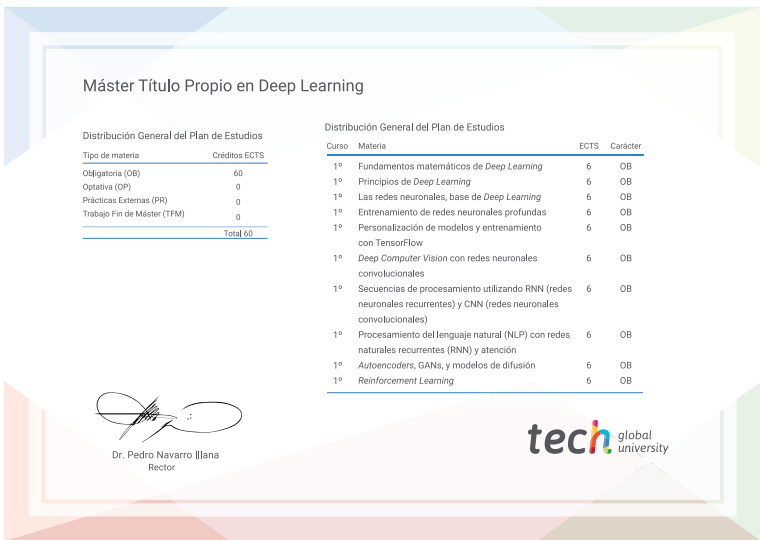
Máster Título Propio en Deep Learning

Distribución General del Plan de Estudios

| Tipo de materia | Créditos ECTS |
|---|---|
| Obligatoria (OB) | 60 |
| Optativa (OP) | 0 |
| Prácticas Externas (PR) | 0 |
| Trabajo Fin de Máster (TFM) | 0 |
| | Total 60 |

Distribución General del Plan de Estudios

| Curso | Materia | ECTS | Carácter |
|---|---|---|---|
| 1º | Fundamentos matemáticos de Deep Learning | 6 | OB |
| 1º | Principios de Deep Learning | 6 | OB |
| 1º | Las redes neuronales, base de Deep Learning | 6 | OB |
| 1º | Entrenamiento de redes neuronales profundas | 6 | OB |
| 1º | Personalización de modelos y entrenamiento con TensorFlow | 6 | OB |
| 1º | Deep Computer Vision con redes neuronales convolucionales | 6 | OB |
| 1º | Secuencias de procesamiento utilizando RNN (redes neuronales recurrentes) y CNN (redes neuronales convolucionales) | 6 | OB |
| 1º | Procesamiento del lenguaje natural (NLP) con redes naturales recurrentes (RNN) y atención | 6 | OB |
| 1º | Autoencoders, GANs, y modelos de difusión | 6 | OB |
| 1º | Reinforcement Learning | 6 | OB |

Dr. Pedro Navarro Illana
Rector

tech global university